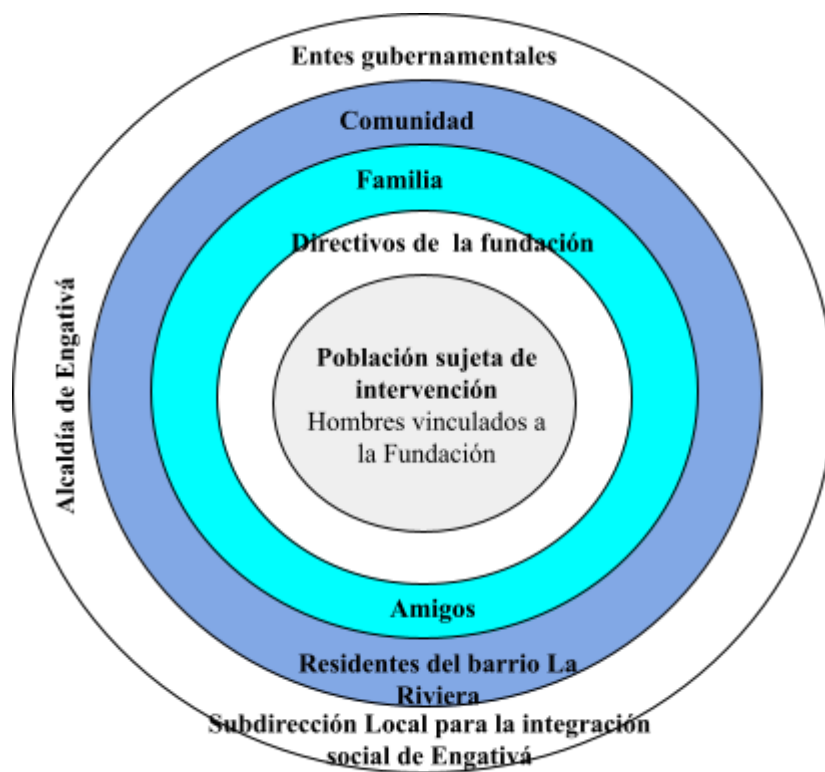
Entes gubernamentales

Comunidad

Familia

Directivos de la fundación

Población sujeta de intervención
Hombres vinculados a la Fundación

Amigos

Residentes del barrio La Riviera

Subdirección Local para la integración social de Engativá

Alcaldía de Engativá